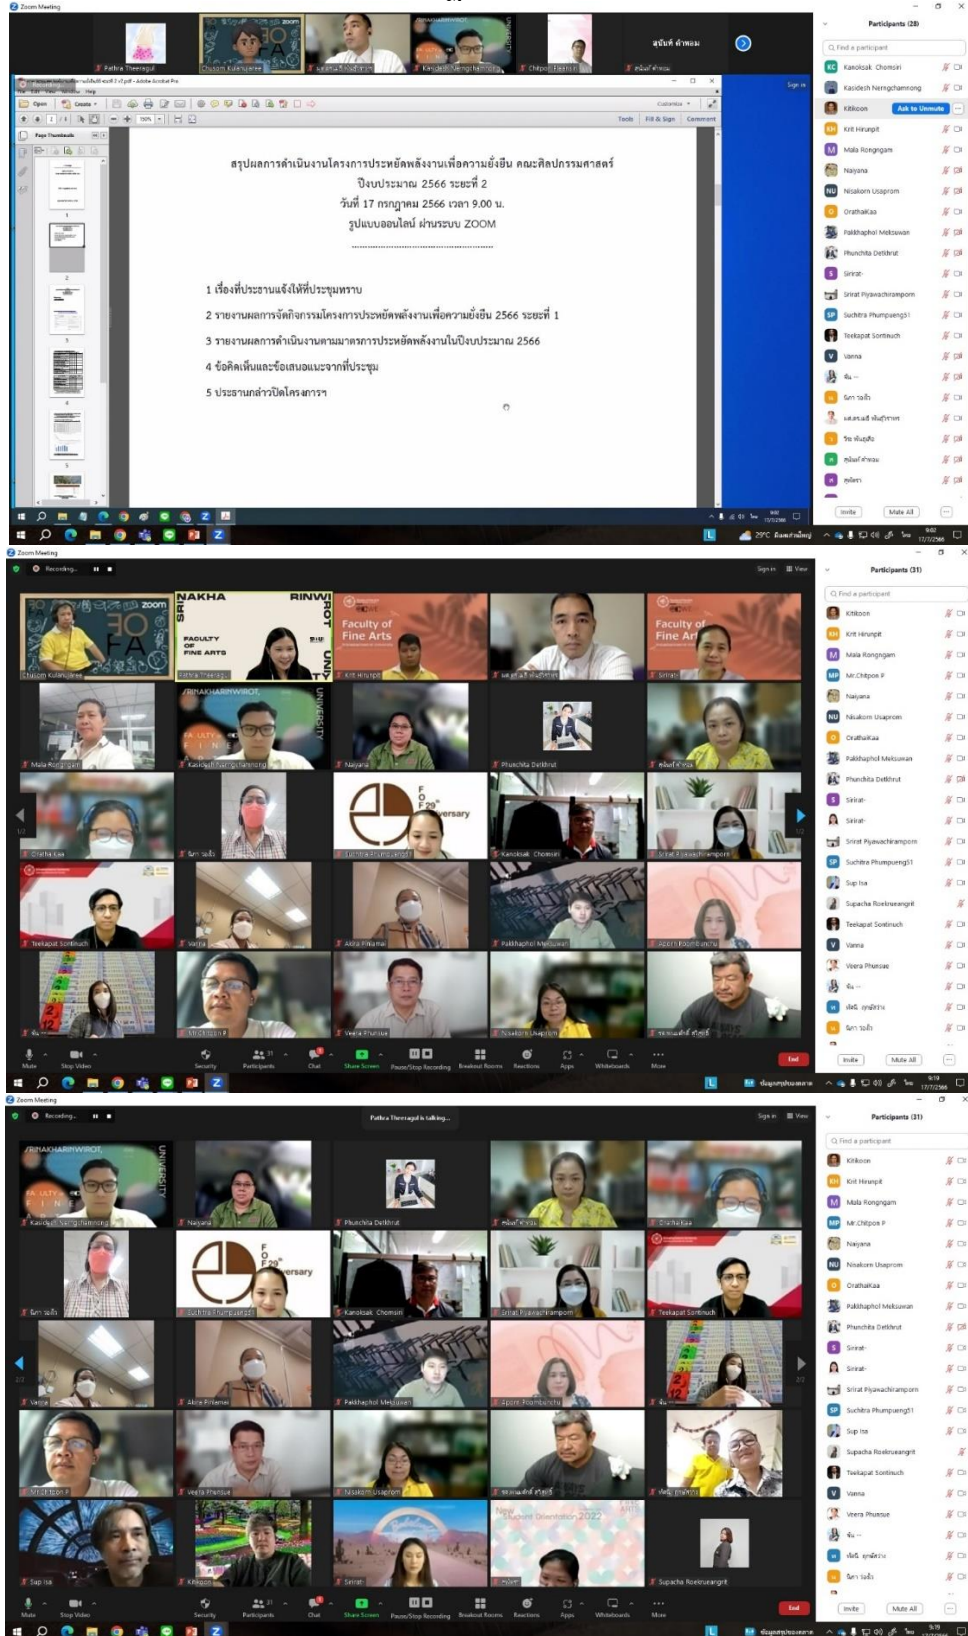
สรุปผลการดำเนินงานโครงการประหยัดพลังงานเพื่อความยั่งยืน คณะศิลปกรรมศาสตร์
ปีงบประมาณ 2566 ระยะที่ 2
วันที่ 17 กรกฎาคม 2566 เวลา 9.00 น.
รูปแบบออนไลน์ ผ่านระบบ ZOOM

1 เรื่องที่ประธานแจ้งให้ที่ประชุมทราบ
2 รายงานผลการจัดกิจกรรมโครงการประหยัดพลังงานเพื่อความยั่งยืน 2566 ระยะที่ 1
3 รายงานผลการดำเนินงานตามมาตรการประหยัดพลังงานในปีงบประมาณ 2566
4 ข้อคิดเห็นและข้อเสนอแนะจากที่ประชุม
5 ประธานกล่าวปิดโครงการฯ

Participants (28)
Kanoksak Chomsiri
Kasidesh Nerngchamnong
Kitkoon
Ask to Unmute
Krit Hirunpit
Mala Rongngam
Naiyana
Nisakorn Usaprom
Orathaikaa
Pakkhaphol Meksuwan
Phunchita Detkhrut
Sirirat
Sirirat Piyawachirampom
Suchitra Phumpueng51
Teekapat Sonteuch
Vanna
Invite
Mute All

Participants (31)
Faculty of Fine Arts
FACULTY OF FINE ARTS
NAKHA
SRINAKHARINWIROT UNIVERSITY
Recording...
Mute
Stop Video
Security
Participants
Chat
Share Screen
Pause/Stop Recording
Breakout Rooms
Reactions
Apps
Whiteboards
More
End
Pathra Theeragul is talking...
Mr.Chitpon P
Sup Isa
Supacha Roekruearigrit
Veera Phuesae
Akira Finamai
Aporn Poomburichu
Chusorn Kulanujaree
Pathra Theeragul
Invite
Mute All